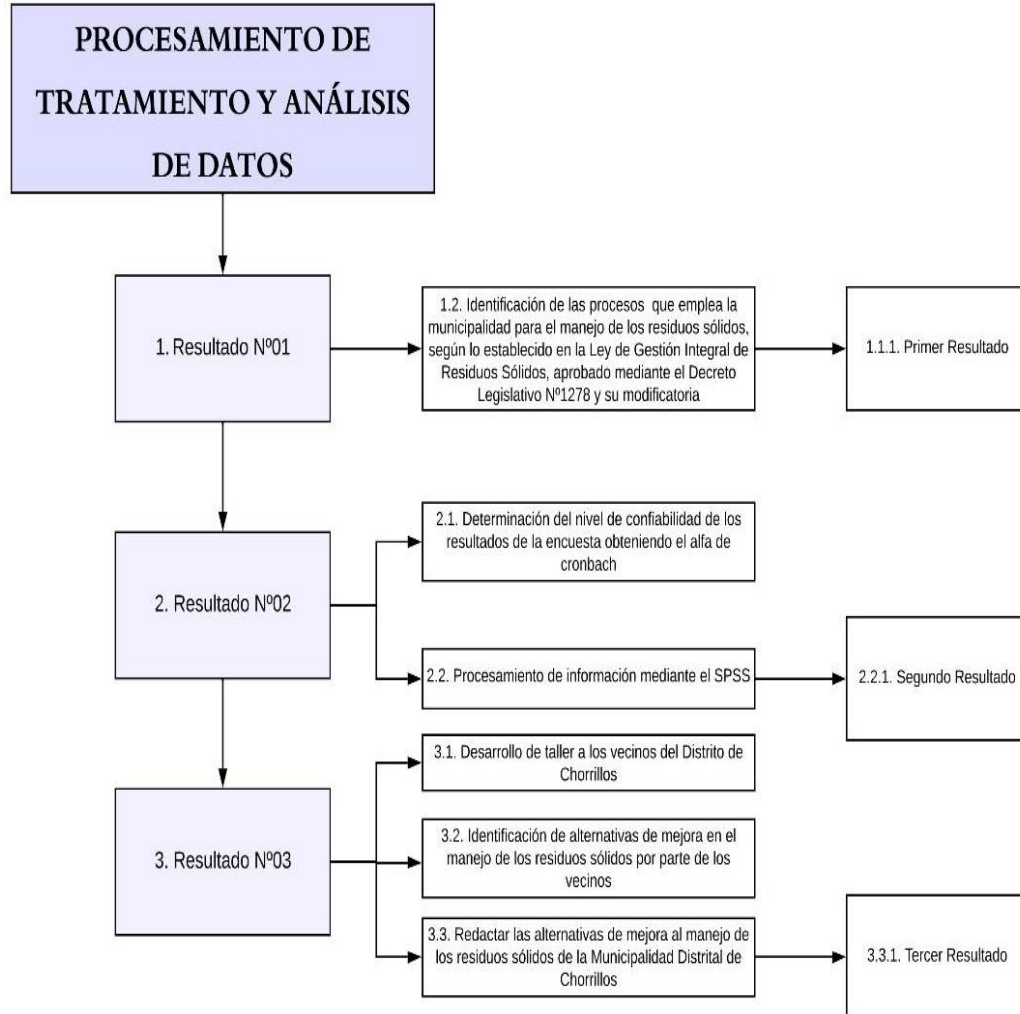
PROCESAMIENTO DE TRATAMIENTO Y ANÁLISIS DE DATOS

1. Resultado Nº01

1.2. Identificación de las procesos que emplea la municipalidad para el manejo de los residuos sólidos, según lo establecido en la Ley de Gestión Integral de Residuos Sólidos, aprobado mediante el Decreto Legislativo Nº1278 y su modificatoria

1.1.1. Primer Resultado

2. Resultado Nº02

2.1. Determinación del nivel de confiabilidad de los resultados de la encuesta obteniendo el alfa de cronbach

2.2. Procesamiento de información mediante el SPSS

2.2.1. Segundo Resultado

3. Resultado Nº03

3.1. Desarrollo de taller a los vecinos del Distrito de Chorrillos

3.2. Identificación de alternativas de mejora en el manejo de los residuos sólidos por parte de los vecinos

3.3. Redactar las alternativas de mejora al manejo de los residuos sólidos de la Municipalidad Distrital de Chorrillos

3.3.1. Tercer Resultado